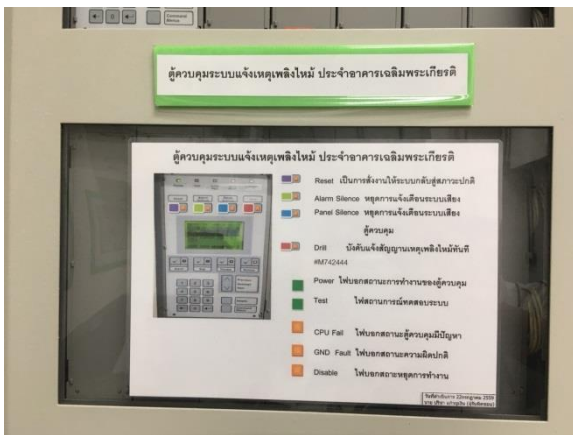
Command Menus

ตู้ควบคุมระบบแจ้งเหตุเพลิงไหม้ ประจำอาคารเฉลิมพระเกียรติ

ตู้ควบคุมระบบแจ้งเหตุเพลิงไหม้ ประจำอาคารเฉลิมพระเกียรติ

Reset เป็นการสั่งงานให้ระบบกลับสู่สภาวะปกติ

Alarm Silence หยุดการแจ้งเตือนระบบเสียง

Panel Silence หยุดการแจ้งเตือนระบบเสียงตู้ควบคุม

Drill บังคับแจ้งสัญญาณเหตุเพลิงไหม้ทันที #M742444

Power ไฟบอกสถานะการทำงานของตู้ควบคุม

Test ไฟสถานะการณ์ทดสอบระบบ

CPU Fail ไฟบอกสถานะตู้ควบคุมมีปัญหา

GND Fault ไฟบอกสถานะความผิดปกติ

Disable ไฟบอกสถานะหยุดการทำงาน

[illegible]